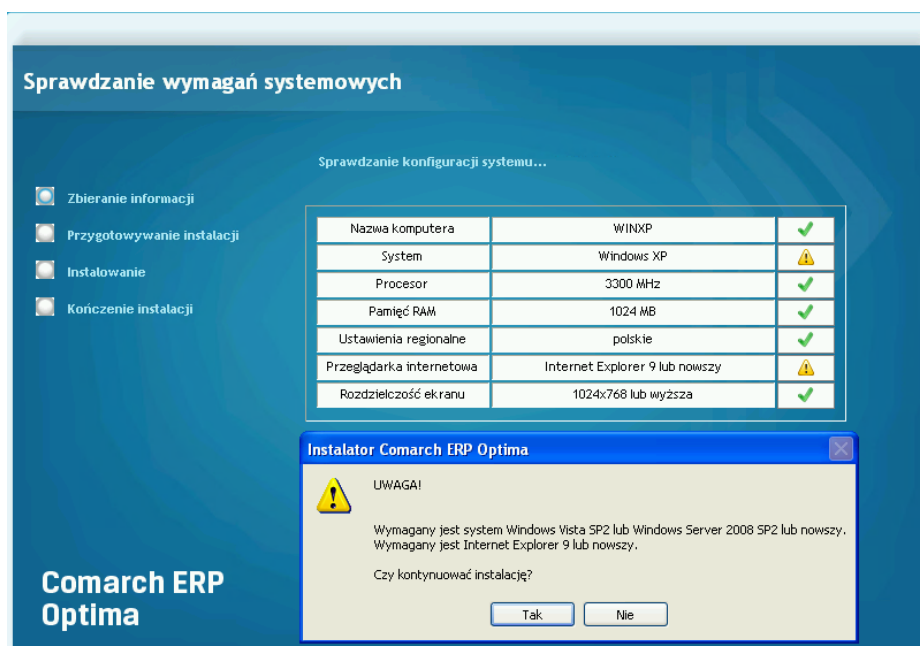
Sprawdzanie wymagań systemowych

Zbieranie informacji
Przygotowywanie instalacji
Instalowanie
Kończenie instalacji

Sprawdzanie konfiguracji systemu...

| | | |
|---|---|---|
| Nazwa komputera | WINXP | ✓ |
| System | Windows XP | ⚠ |
| Procesor | 3300 MHz | ✓ |
| Pamięć RAM | 1024 MB | ✓ |
| Ustawienia regionalne | polskie | ✓ |
| Przeglądarka internetowa | Internet Explorer 9 lub nowszy | ⚠ |
| Rozdzielczość ekranu | 1024x768 lub wyższa | ✓ |

Instalator Comarch ERP Optima

UWAGA!

Wymagany jest system Windows Vista SP2 lub Windows Server 2008 SP2 lub nowszy.
Wymagany jest Internet Explorer 9 lub nowszy.

Czy kontynuować instalację?

Tak
Nie

Comarch ERP Optima